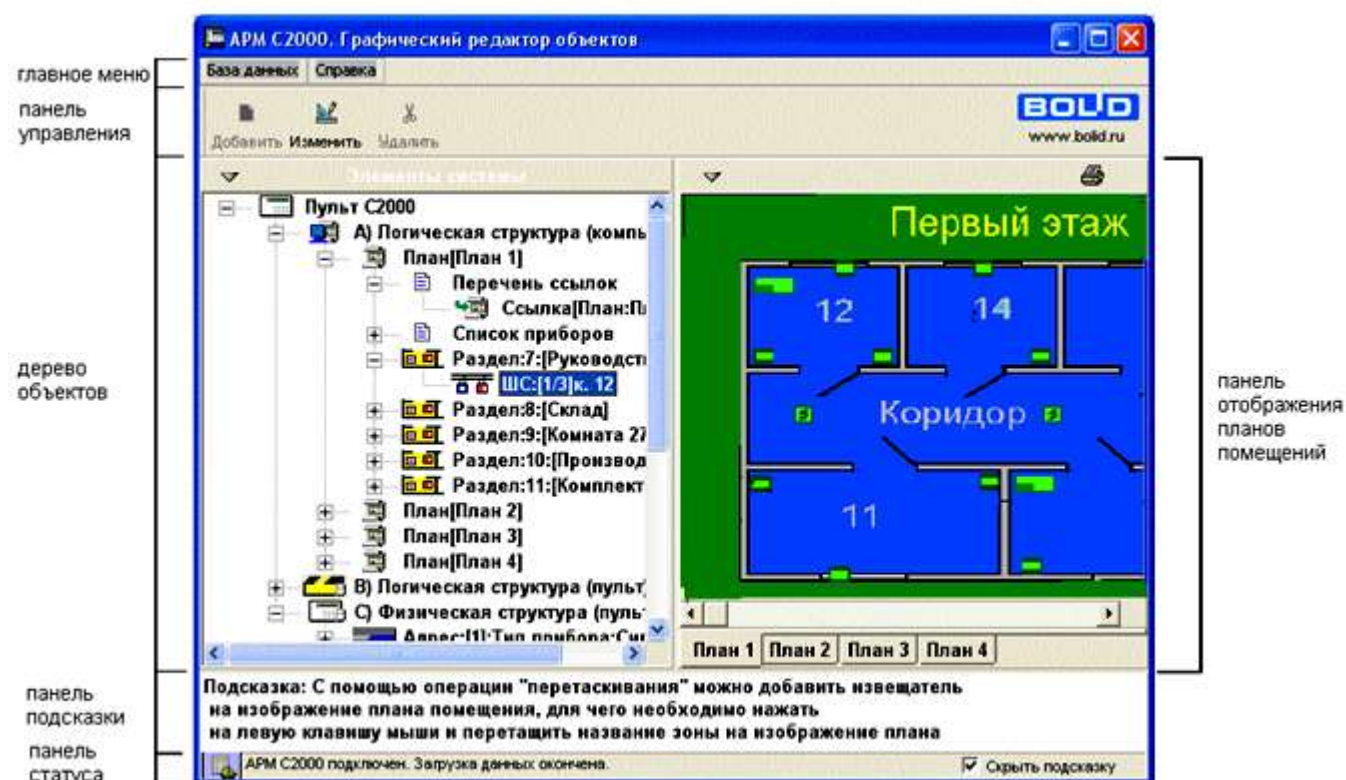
АРМ С2000. Графический редактор объектов

главное меню
База данных Справка

панель управления
Добавить Изменить Удалить
BOLID
www.bolid.ru

Элементы системы

Пульт С2000
А) Логическая структура (компь
План[План 1]
Перечень ссылок
Ссылка[План:П
Список приборов
Раздел:7:[Руководст
ШС:[1/3]к. 12
Раздел:8:[Склад]
Раздел:9:[Комната 27
Раздел:10:[Производ
Раздел:11:[Комплект
План[План 2]
План[План 3]
План[План 4]
В) Логическая структура (пульт
С) Физическая структура (пульт
Адрес:[1]:Тип прибора:Си

дерево объектов

Первый этаж
12
14
Коридор
11

План 1 План 2 План 3 План 4

панель отображения планов помещений

панель подсказки
Подсказка: С помощью операции "перетаскивания" можно добавить извещатель на изображение плана помещения, для чего необходимо нажать на левую клавишу мыши и перетащить название зоны на изображение плана

панель статуса
АРМ С2000 подключен. Загрузка данных окончена.
Скрыть подсказку